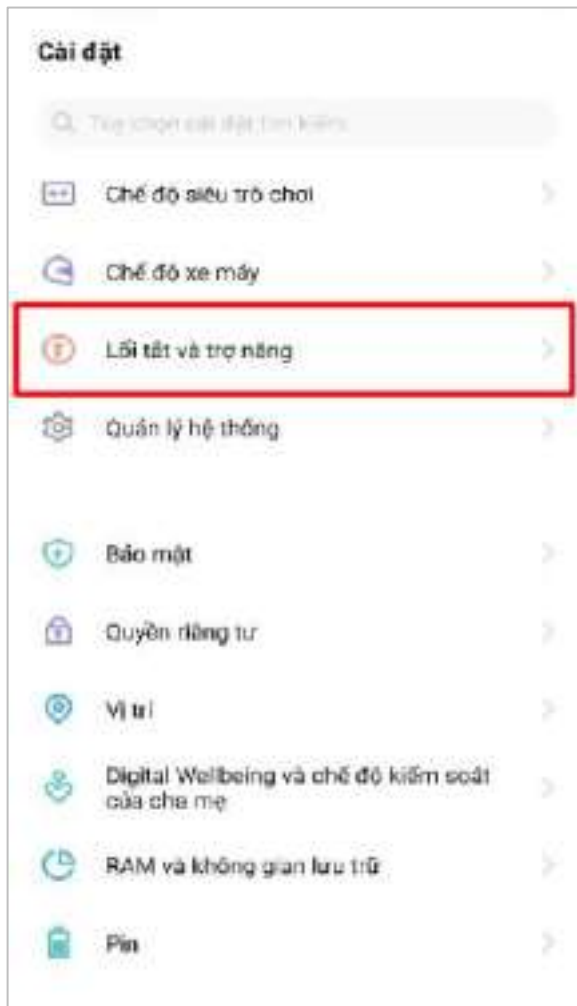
Cài đặt

Tùy chọn cài đặt tìm kiếm

Chế độ siêu trò chơi

Chế độ xe máy

Lối tắt và trợ năng

Quản lý hệ thống

Bảo mật

Quyền riêng tư

Vị trí

Digital Wellbeing và chế độ kiểm soát của cha mẹ

RAM và không gian lưu trữ

Pin